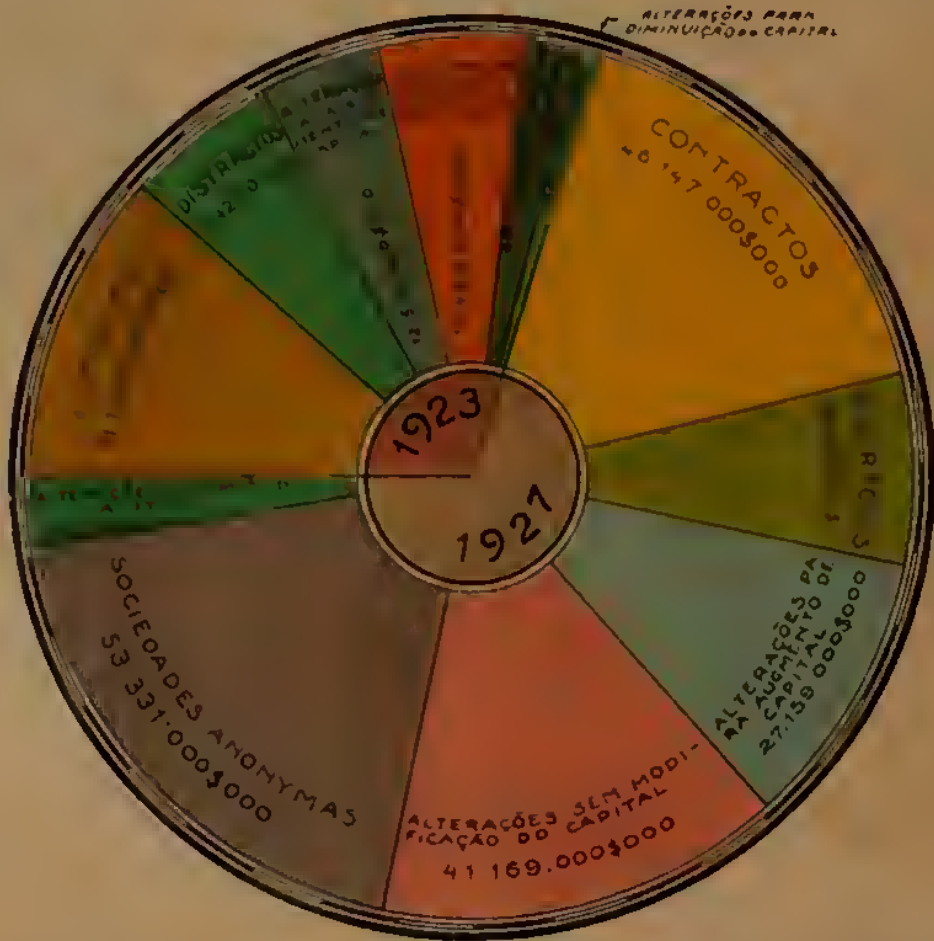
ALTERAÇÕES PARA DIMINUIÇÃO DO CAPITAL

CONTRACTOS
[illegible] 147 000$000

DISTRACTOS
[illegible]

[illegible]

1923

1921

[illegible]

ALTERAÇÕES PARA AUGMENTO DE CAPITAL
27.159 000$000

ALTERAÇÕES SEM MODIFICAÇÃO DO CAPITAL
41 169.000$000

SOCIEDADES ANONYMAS
53 331.000$000